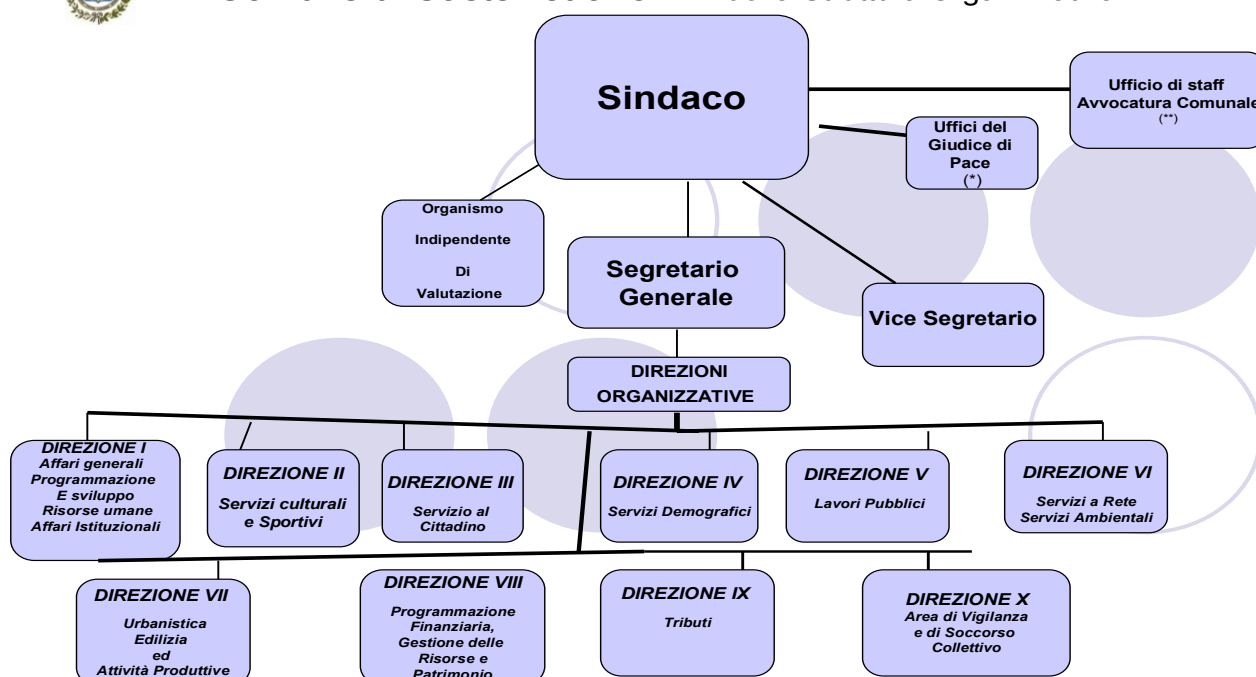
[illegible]

Sindaco

Ufficio di staff Avvocatura Comunale (**)

Uffici del Giudice di Pace (*)

Organismo Indipendente Di Valutazione

Segretario Generale

Vice Segretario

DIREZIONI ORGANIZZATIVE

DIREZIONE I
Affari generali Programmazione E sviluppo Risorse umane Affari Istituzionali

DIREZIONE II
Servizi culturali e Sportivi

DIREZIONE III
Servizio al Cittadino

DIREZIONE IV
Servizi Demografici

DIREZIONE V
Lavori Pubblici

DIREZIONE VI
Servizi a Rete Servizi Ambientali

DIREZIONE VII
Urbanistica Edilizia ed Attività Produttive

DIREZIONE VIII
Programmazione Finanziaria, Gestione delle Risorse e Patrimonio

DIREZIONE IX
Tributi

DIREZIONE X
Area di Vigilanza e di Soccorso Collettivo